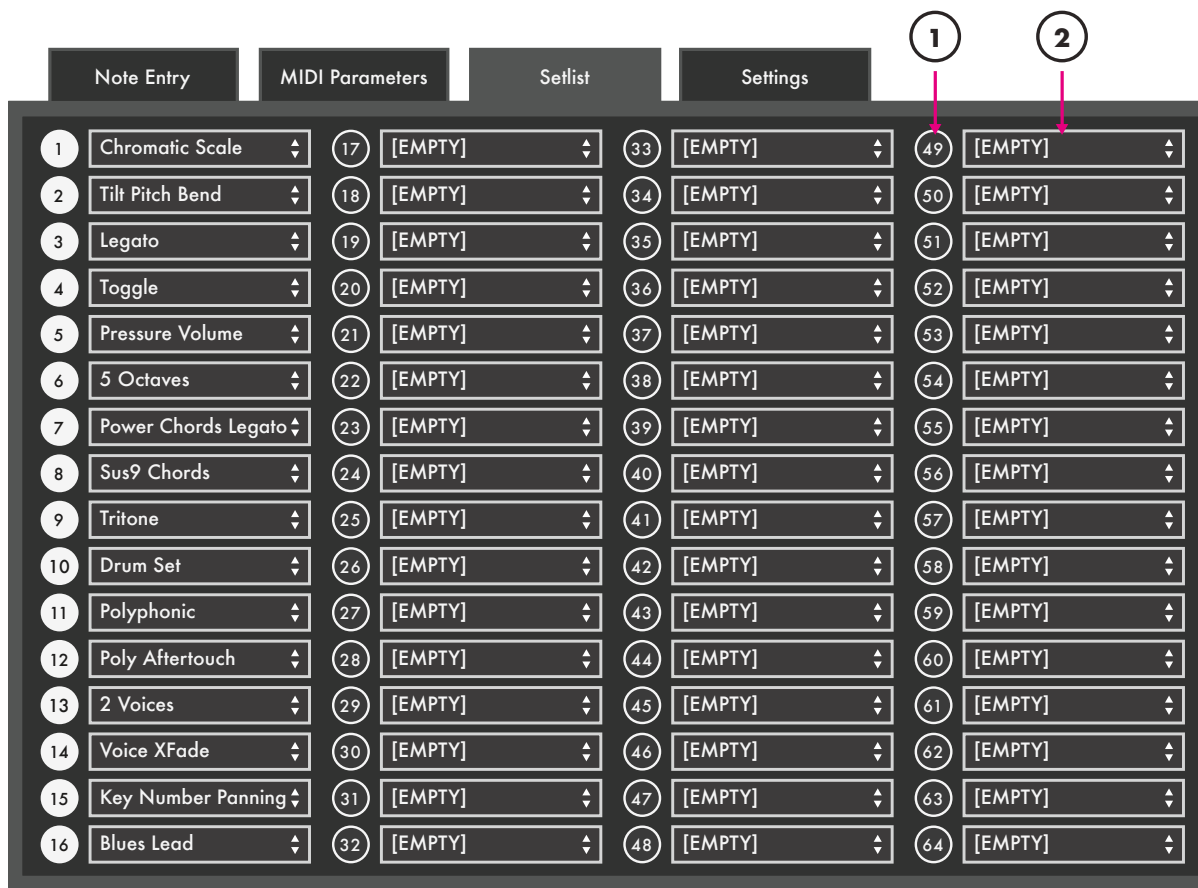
1 2

Note Entry | MIDI Parameters | Setlist | Settings

| | | | | | | | |
|---|---|---|---|---|---|---|---|
| 1 | Chromatic Scale | 17 | [EMPTY] | 33 | [EMPTY] | 49 | [EMPTY] |
| 2 | Tilt Pitch Bend | 18 | [EMPTY] | 34 | [EMPTY] | 50 | [EMPTY] |
| 3 | Legato | 19 | [EMPTY] | 35 | [EMPTY] | 51 | [EMPTY] |
| 4 | Toggle | 20 | [EMPTY] | 36 | [EMPTY] | 52 | [EMPTY] |
| 5 | Pressure Volume | 21 | [EMPTY] | 37 | [EMPTY] | 53 | [EMPTY] |
| 6 | 5 Octaves | 22 | [EMPTY] | 38 | [EMPTY] | 54 | [EMPTY] |
| 7 | Power Chords Legato | 23 | [EMPTY] | 39 | [EMPTY] | 55 | [EMPTY] |
| 8 | Sus9 Chords | 24 | [EMPTY] | 40 | [EMPTY] | 56 | [EMPTY] |
| 9 | Tritone | 25 | [EMPTY] | 41 | [EMPTY] | 57 | [EMPTY] |
| 10 | Drum Set | 26 | [EMPTY] | 42 | [EMPTY] | 58 | [EMPTY] |
| 11 | Polyphonic | 27 | [EMPTY] | 43 | [EMPTY] | 59 | [EMPTY] |
| 12 | Poly Aftertouch | 28 | [EMPTY] | 44 | [EMPTY] | 60 | [EMPTY] |
| 13 | 2 Voices | 29 | [EMPTY] | 45 | [EMPTY] | 61 | [EMPTY] |
| 14 | Voice XFade | 30 | [EMPTY] | 46 | [EMPTY] | 62 | [EMPTY] |
| 15 | Key Number Panning | 31 | [EMPTY] | 47 | [EMPTY] | 63 | [EMPTY] |
| 16 | Blues Lead | 32 | [EMPTY] | 48 | [EMPTY] | 64 | [EMPTY] |